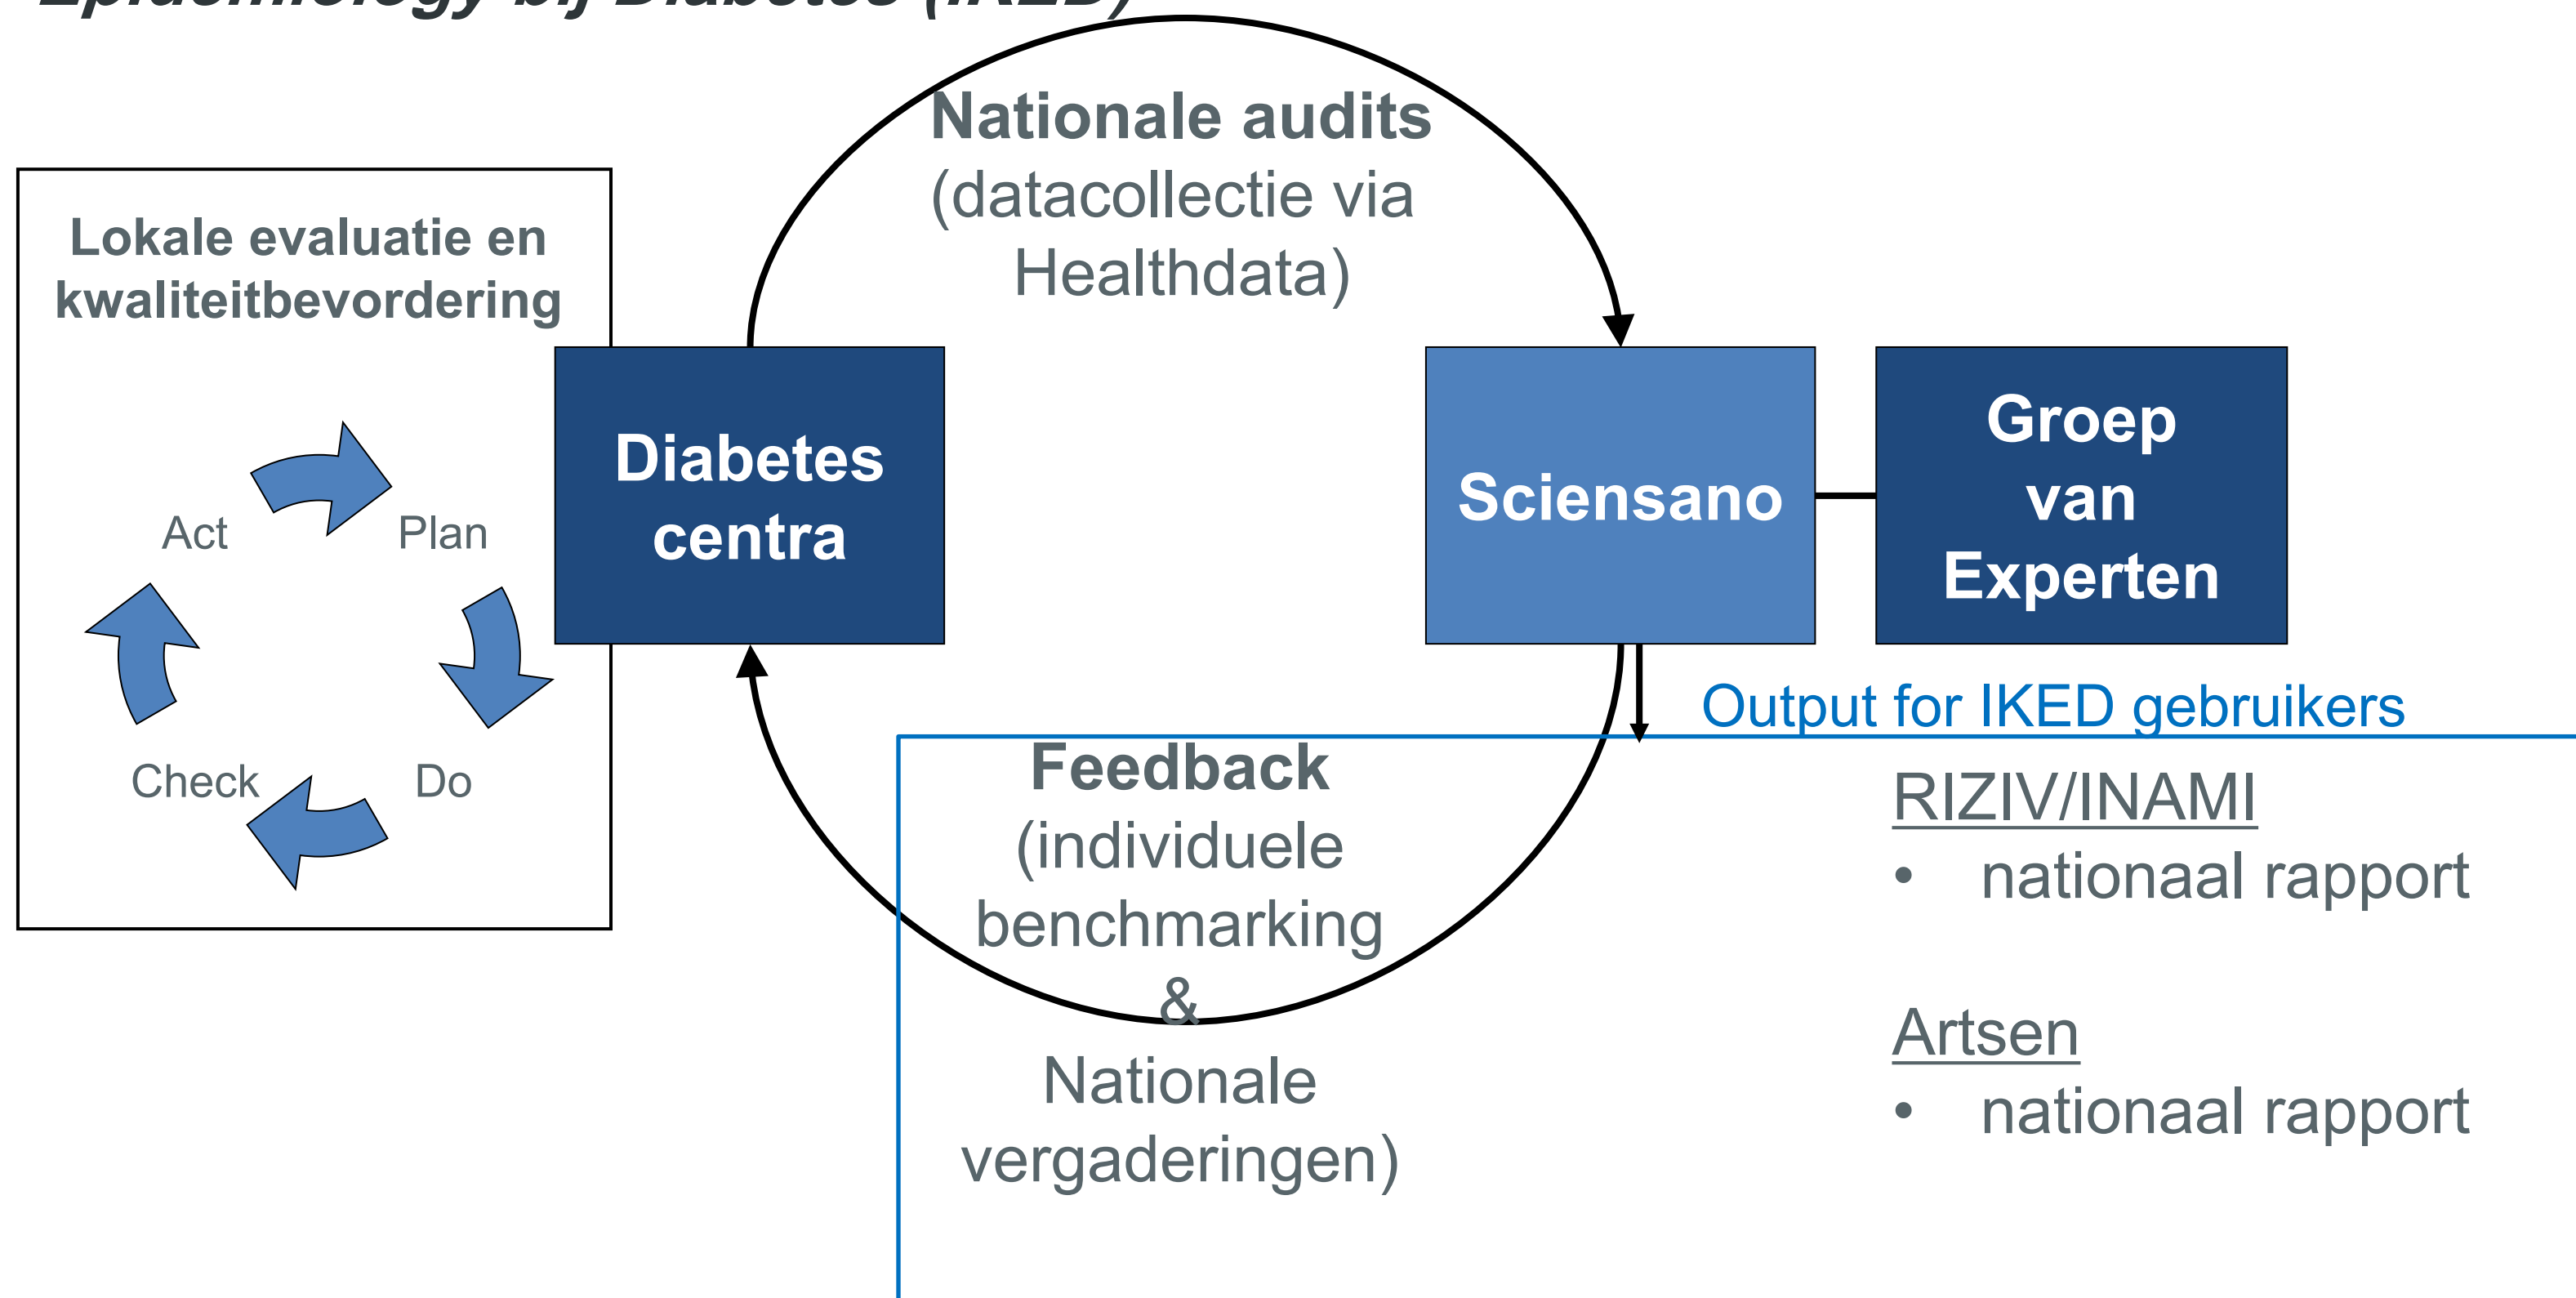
Epidemiology of Diabetes (IKED)

Lokale evaluatie en kwaliteitbevordering

Act

Plan

Check

Do

Diabetes centra

Nationale audits (datacollectie via Healthdata)

Sciensano

Groep van Experten

Output for IKED gebruikers

Feedback (individuele benchmarking & Nationale vergaderingen)

RIZIV/INAMI
• nationaal rapport

Artsen
• nationaal rapport